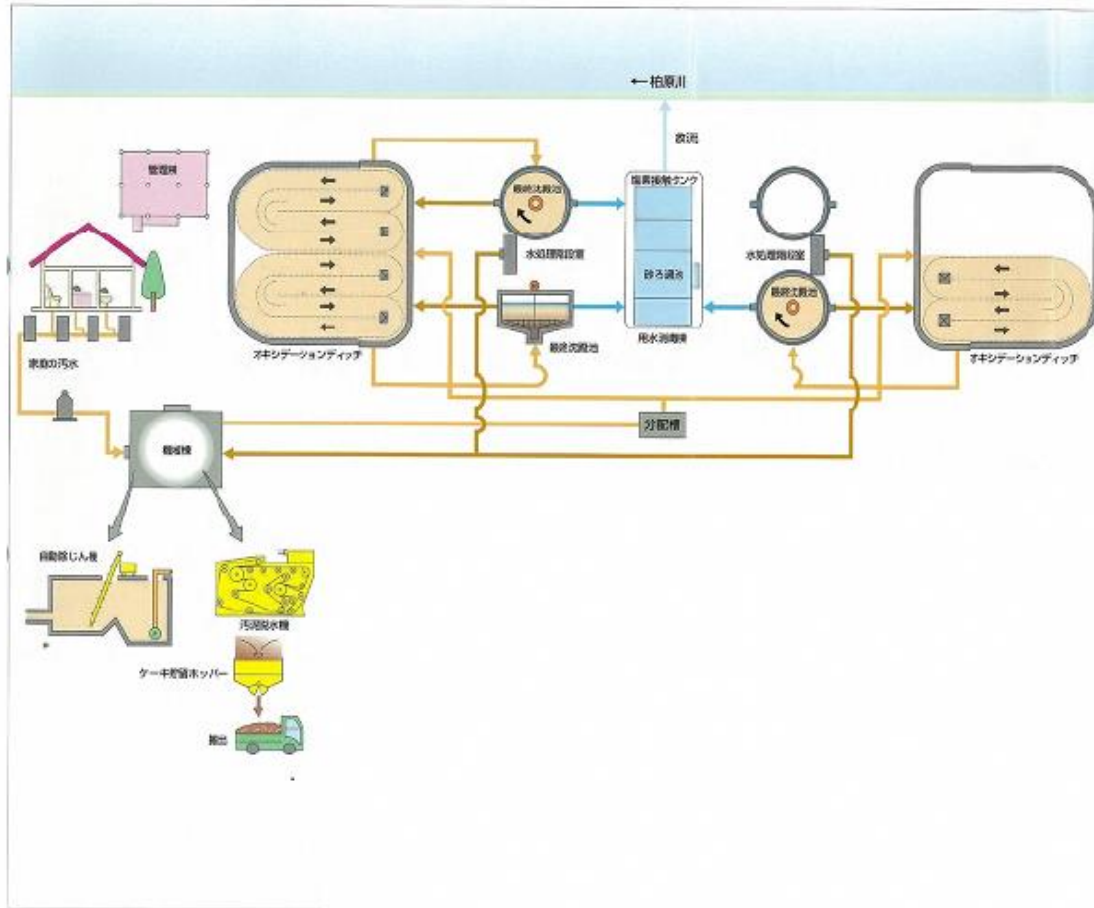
←柏原川

放流

管理棟

最終沈殿池

塩素接触タンク

水処理機械室

砂ろ過池

水処理機械室

最終沈殿池

最終沈殿池

用水消毒棟

オキシデーションディッチ

オキシデーションディッチ

家庭の汚水

分配槽

機械棟

自動除じん機

汚泥脱水機

ケーキ貯留ホッパー

搬出